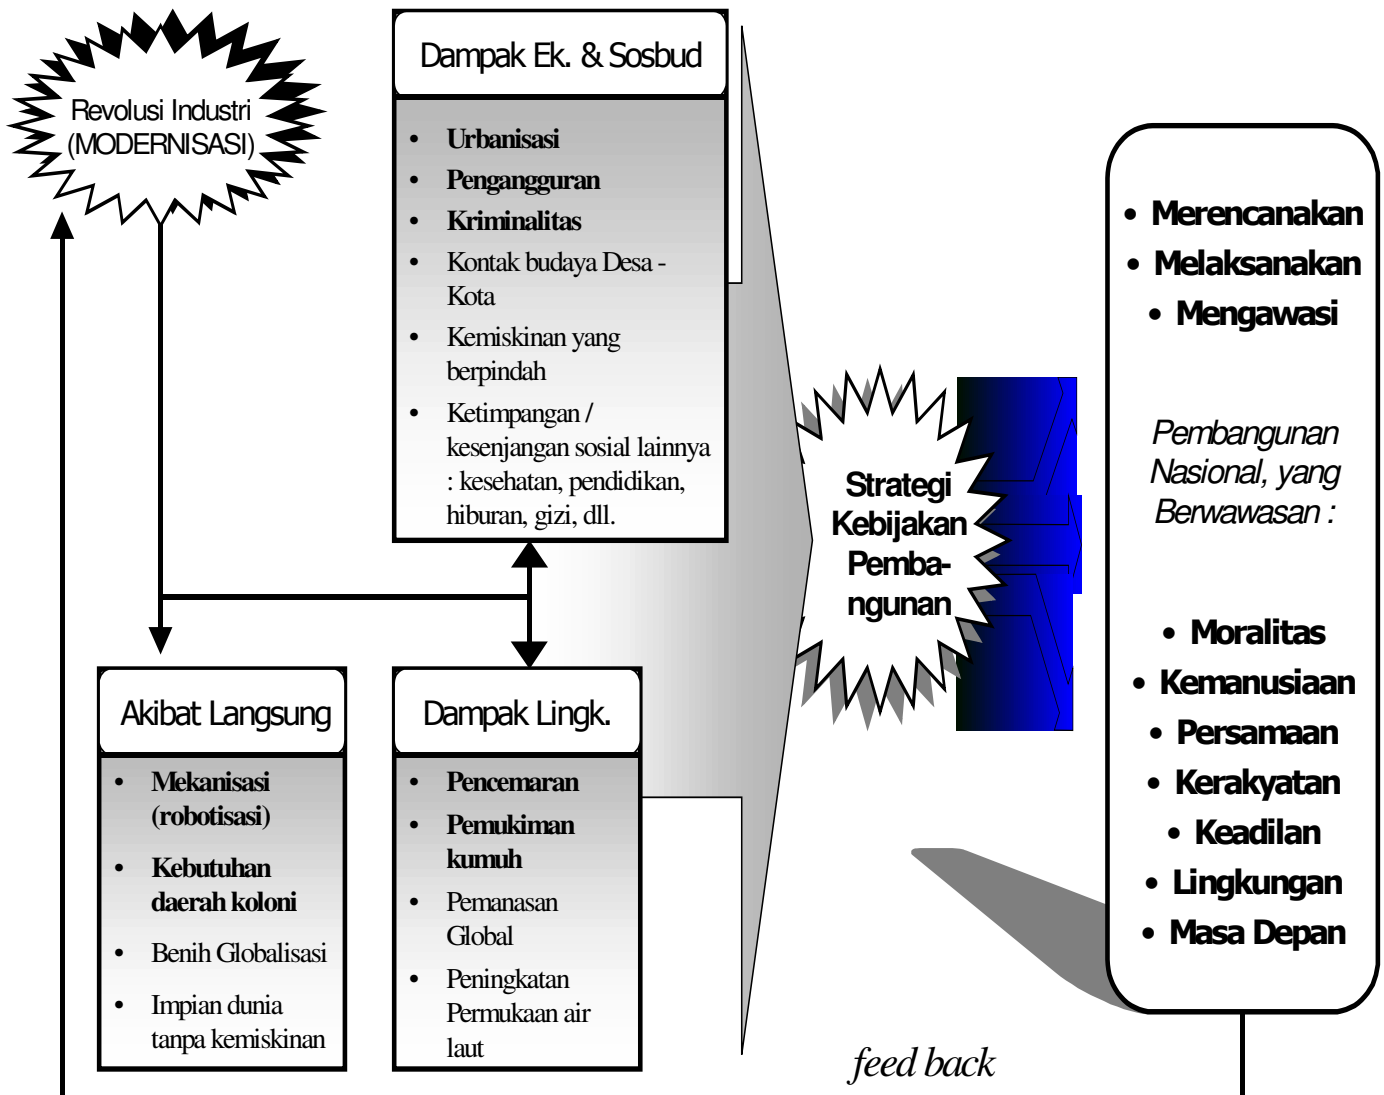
Revolusi Industri (MODERNISASI)

Dampak Ek. & Sosbud

- Urbanisasi
- Pengangguran
- Kriminalitas
- Kontak budaya Desa - Kota
- Kemiskinan yang berpindah
- Ketimpangan / kesenjangan sosial lainnya : kesehatan, pendidikan, hiburan, gizi, dll.

Akibat Langsung

- Mekanisasi (robotisasi)
- Kebutuhan daerah koloni
- Benih Globalisasi
- Impian dunia tanpa kemiskinan

Dampak Lingk.

- Pencemaran
- Pemukiman kumuh
- Pemanasan Global
- Peningkatan Permukaan air laut

Strategi Kebijakan Pembangunan

- Merencanakan
- Melaksanakan
- Mengawasi

Pembangunan Nasional, yang Berwawasan :

- Moralitas
- Kemanusiaan
- Persamaan
- Kerakyatan
- Keadilan
- Lingkungan
- Masa Depan

feed back